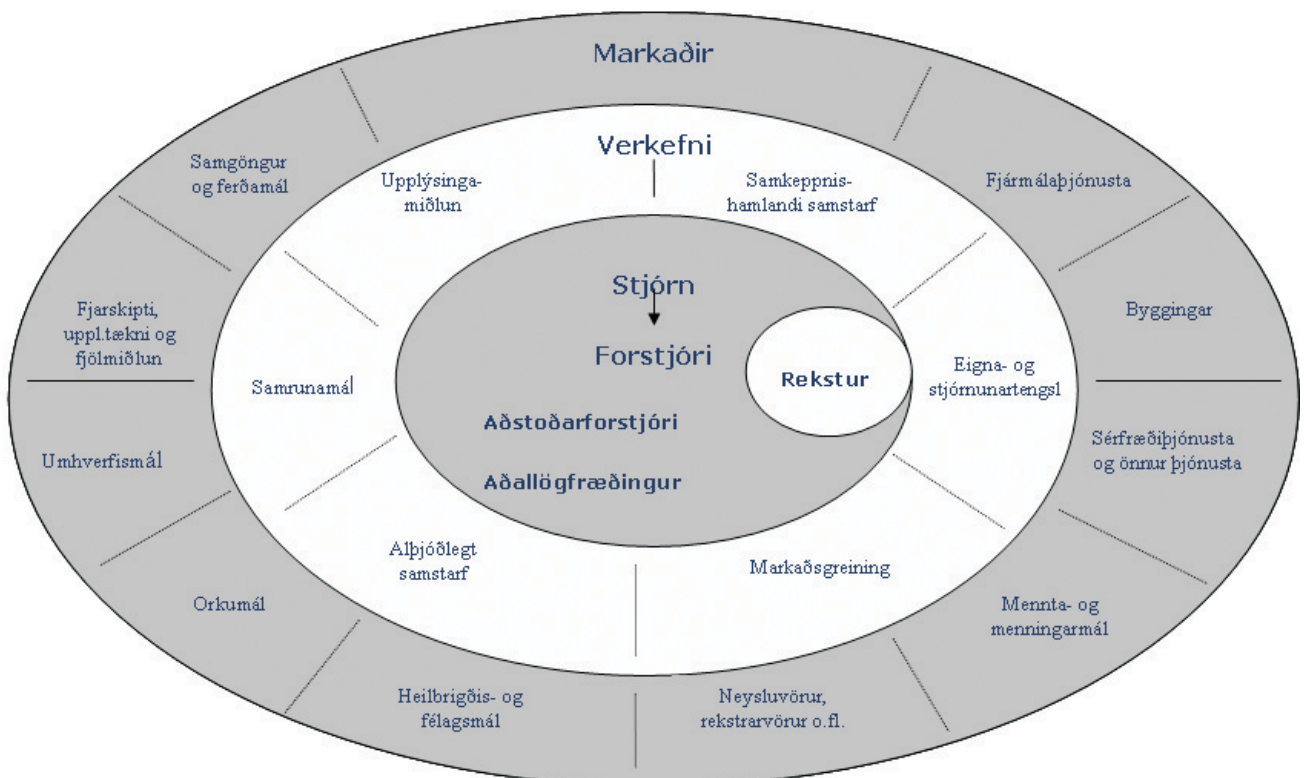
Markaðir

Verkefni

Samgöngur og ferðamál

Upplýsingamiðlun

Samkeppnishamlandi samstarf

Fjármálaþjónusta

Fjarskipti, uppl.tækni og fjölmiðlun

Stjórn

Forstjóri

Rekstur

Byggingar

Samrunamál

Eigna- og stjórnunartengsl

Aðstoðarforstjóri

Aðallögfræðingur

Umhverfismál

Sérfræðiþjónusta og önnur þjónusta

Alþjóðlegt samstarf

Markaðsgreining

Orkumál

Mennta- og menningarmál

Heilbrigðis- og félagsmál

Neysluvörur, rekstrarvörur o.fl.